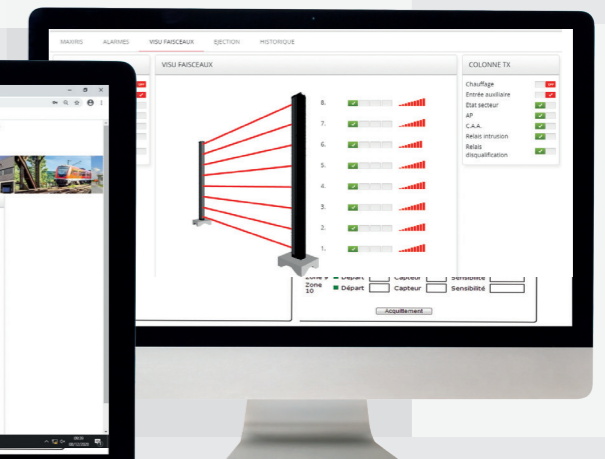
MAXIRIS ALARMES VISU FAISCEAUX EJECTION HISTORIQUE

VISU FAISCEAUX

8.
7.
6.
5.
4.
3.
2.
1.

COLONNE TX

Chauffage
Entrée auxiliaire
État secteur
AP
C.A.A.
Relais intrution
Relais disqualification

Zone 9 Départ Capteur Sensibilité
Zone 10 Départ Capteur Sensibilité

Acquittement